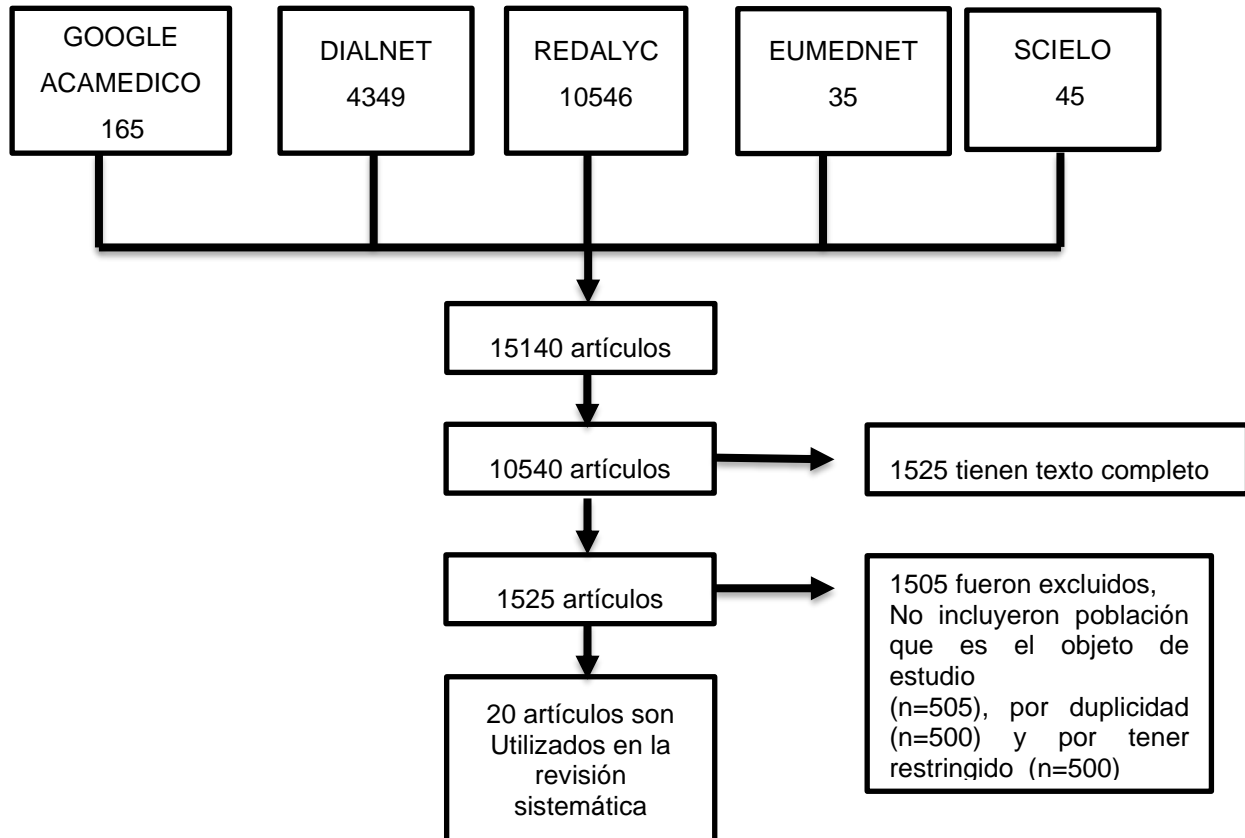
GOOGLE ACAMEDICO 165

DIALNET 4349

REDALYC 10546

EUMEDNET 35

SCIELO 45

15140 artículos

10540 artículos

1525 tienen texto completo

1525 artículos

1505 fueron excluidos, No incluyeron población que es el objeto de estudio (n=505), por duplicidad (n=500) y por tener restringido (n=500)

20 artículos son Utilizados en la revisión sistemática